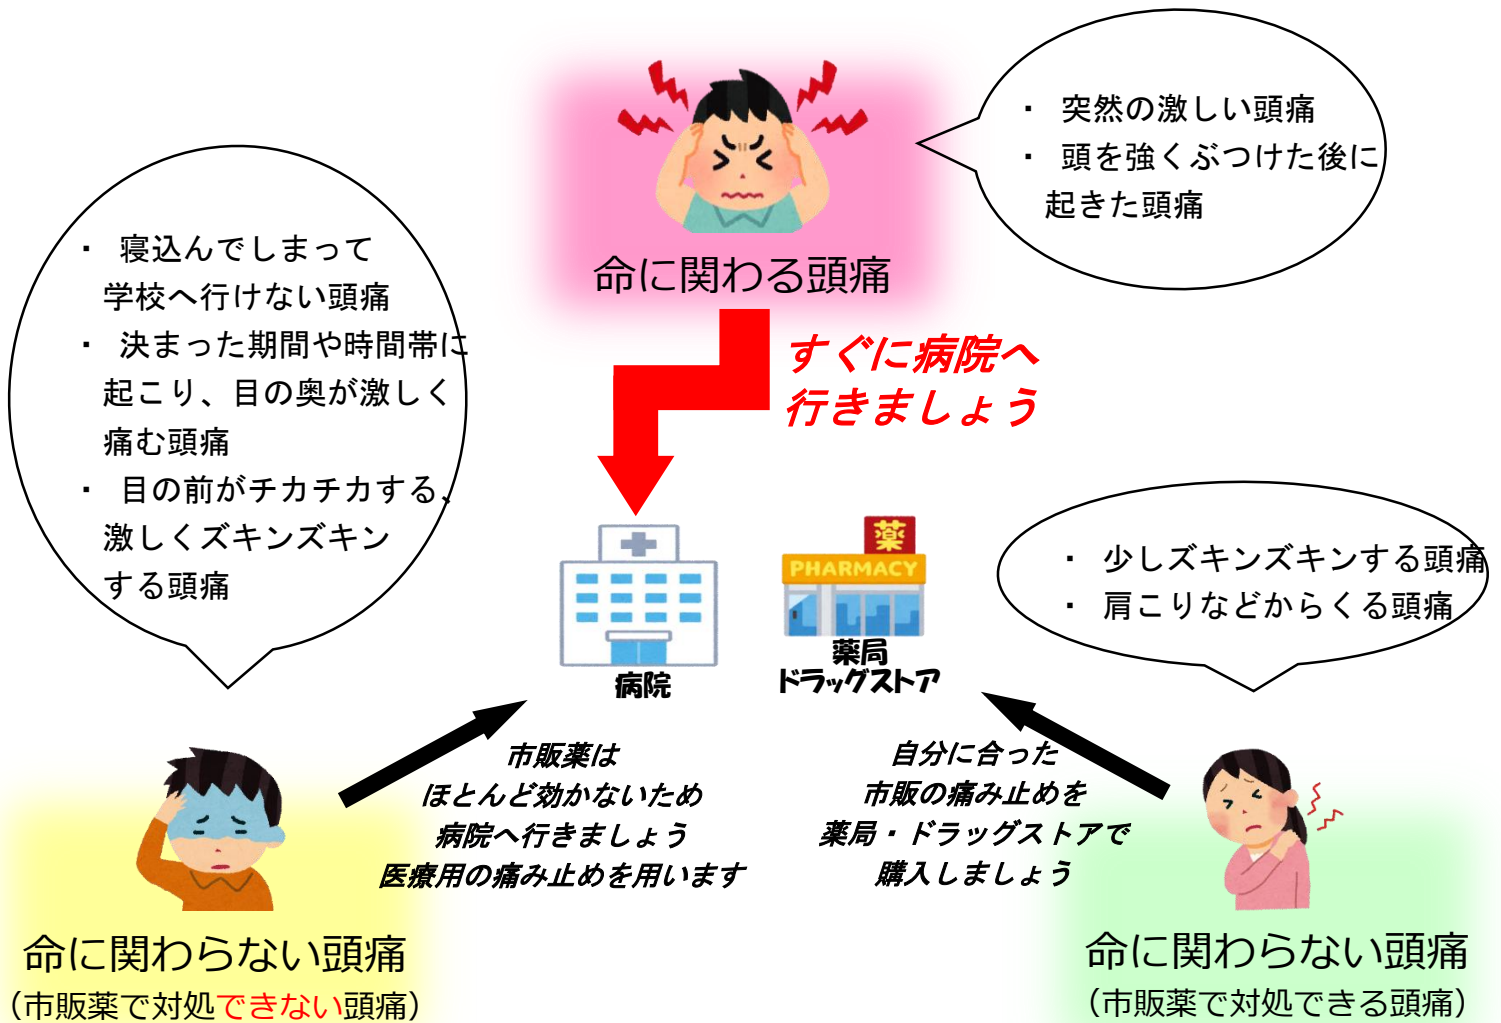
・ 突然の激しい頭痛
・ 頭を強くぶつけた後に起きた頭痛

命に関わる頭痛

すぐに病院へ行きましょう

・ 寝込んでしまって学校へ行けない頭痛
・ 決まった期間や時間帯に起こり、目の奥が激しく痛む頭痛
・ 目の前がチカチカする、激しくズキンズキンする頭痛

薬
PHARMACY
病院
薬局
ドラッグストア

・ 少しズキンズキンする頭痛
・ 肩こりなどからくる頭痛

市販薬はほとんど効かないため病院へ行きましょう医療用の痛み止めを用います

自分に合った市販の痛み止めを薬局・ドラッグストアで購入しましょう

命に関わらない頭痛
(市販薬で対処できない頭痛)

命に関わらない頭痛
(市販薬で対処できる頭痛)